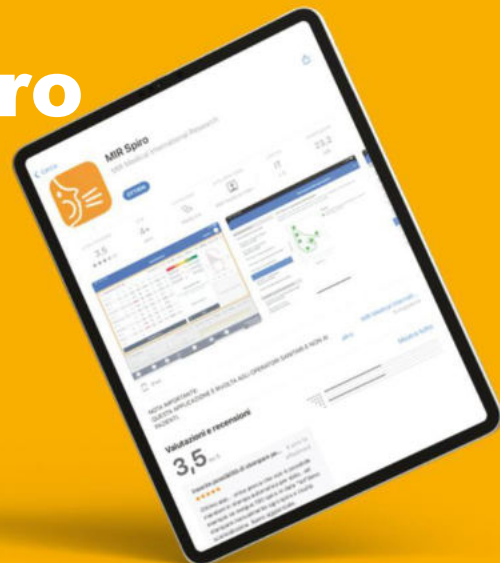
ro

MIR Spiro

MIR Medical International Research

OTTIENI

3,5

4+

23,2

iPad

NOTA IMPORTANTE:
QUESTA APPLICAZIONE È RIVOLTA AGLI OPERATORI SANITARI E NON AI PAZIENTI.

altro

MIR Medical International Research

Valutazioni e recensioni

Mostra tutte

3,5

su 5

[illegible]